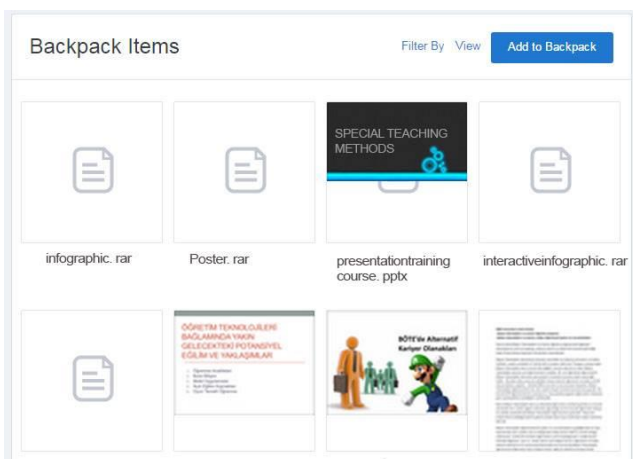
Backpack Items

Filter By View

Add to Backpack

infographic. rar

Poster. rar

SPECIAL TEACHING METHODS

presentationtraining course. pptx

interactiveinfographic. rar

ÖĞRETİM TEKNOLOJİLERİ BAĞLAMINDA YAKIN GELECEKTEKİ POTANSİYEL EĞİLİM VE YAKLAŞIMLAR

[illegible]

BÖTE'de Alternatif Kariyer Olanakları

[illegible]